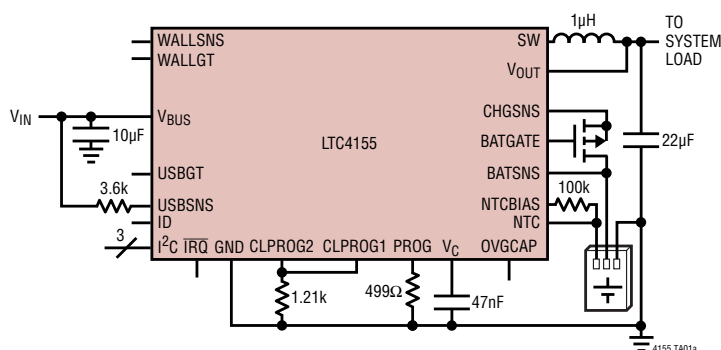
WALLSNS
WALLGT
SW
1μH
TO SYSTEM LOAD
$V_{OUT}$
$V_{IN}$
$V_{BUS}$
10μF
LTC4155
CHGSNS
BATGATE
22μF
USBGT
BATSNS
3.6k
USBSNS
ID
NTCBIAS
100k
NTC
3
$I^2C$ $\overline{IRQ}$ GND CLPROG2 CLPROG1 PROG $V_C$ OVGCAP
1.21k
499Ω
47nF
4155 TA01a